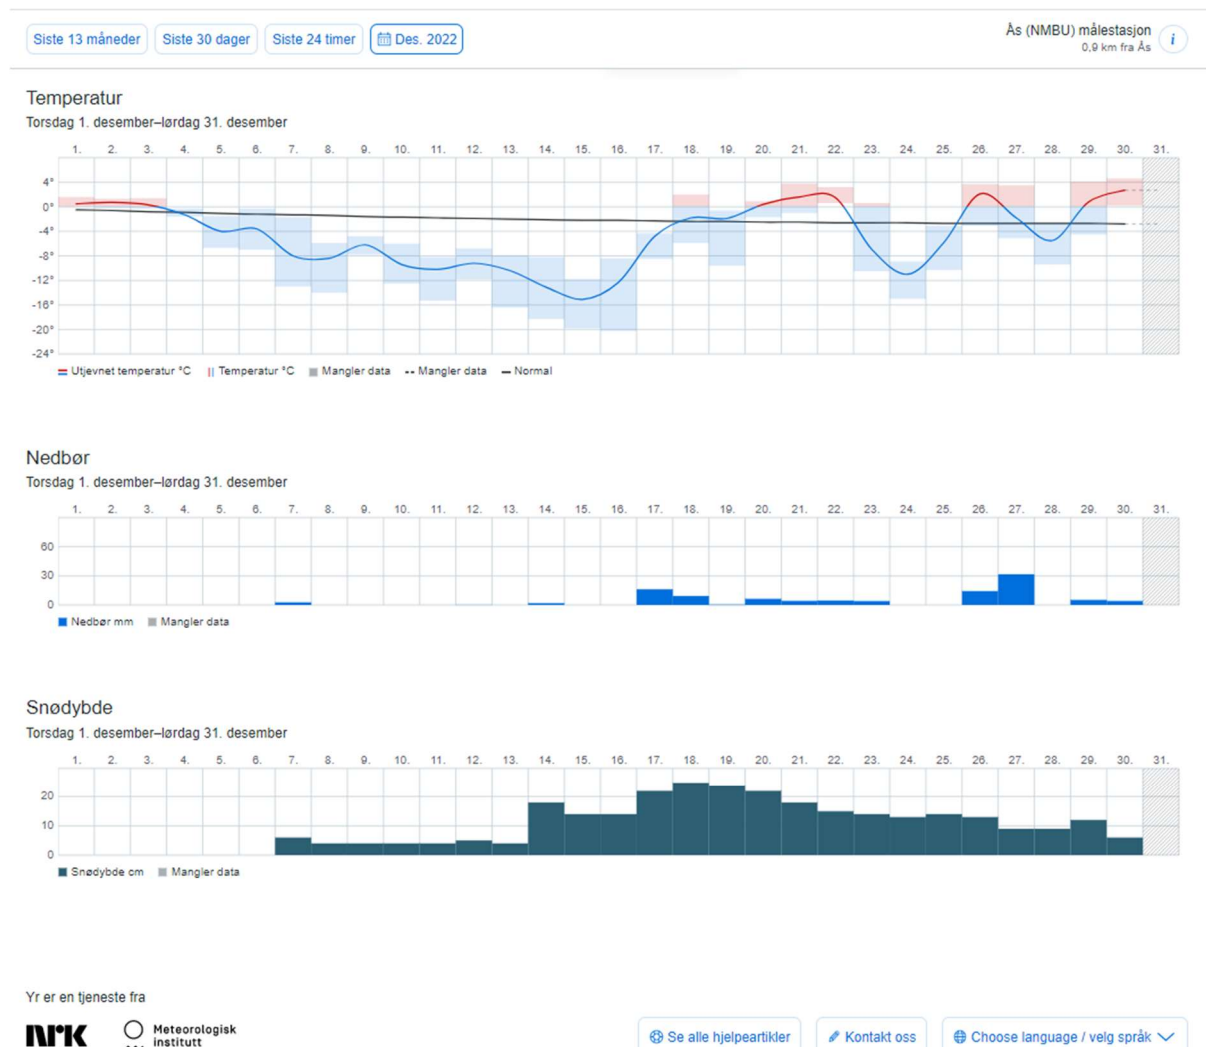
Siste 13 måneder   Siste 30 dager   Siste 24 timer   Des. 2022

Ås (NMBU) målestasjon
0,9 km fra Ås

i

Temperatur

Torsdag 1. desember–lørdag 31. desember

1. 2. 3. 4. 5. 6. 7. 8. 9. 10. 11. 12. 13. 14. 15. 16. 17. 18. 19. 20. 21. 22. 23. 24. 25. 26. 27. 28. 29. 30. 31.

4°
0°
-4°
-8°
-12°
-16°
-20°
-24°

Utjevnet temperatur °C   Temperatur °C   Mangler data   Mangler data   Normal

Nedbør

Torsdag 1. desember–lørdag 31. desember

1. 2. 3. 4. 5. 6. 7. 8. 9. 10. 11. 12. 13. 14. 15. 16. 17. 18. 19. 20. 21. 22. 23. 24. 25. 26. 27. 28. 29. 30. 31.

60
30
0

Nedbør mm   Mangler data

Snødybde

Torsdag 1. desember–lørdag 31. desember

1. 2. 3. 4. 5. 6. 7. 8. 9. 10. 11. 12. 13. 14. 15. 16. 17. 18. 19. 20. 21. 22. 23. 24. 25. 26. 27. 28. 29. 30. 31.

20
10
0

Snødybde cm   Mangler data

Yr er en tjeneste fra

NRK   Meteorologisk institutt

Se alle hjelpeartikler   Kontakt oss   Choose language / velg språk